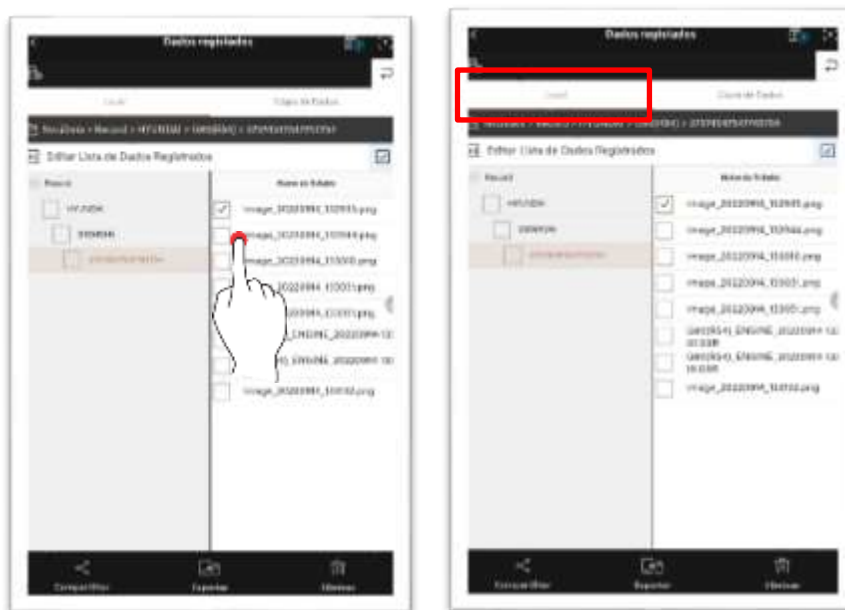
Dados registrados

Local

Editar Lista de Dados Registrados

Record

image_20220914_153935.png

image_20220914_153944.png

image_20220914_153000.png

image_20220914_153001.png

image_20220914_153001.png

image_20220914_155150.png

Compartilhar

Exportar

Eliminar

Dados registrados

Local

Clique de Dados

Editar Lista de Dados Registrados

Record

image_20220914_153935.png

image_20220914_153944.png

image_20220914_153000.png

image_20220914_153001.png

image_20220914_153001.png

image_20220914_155150.png

Compartilhar

Exportar

Eliminar